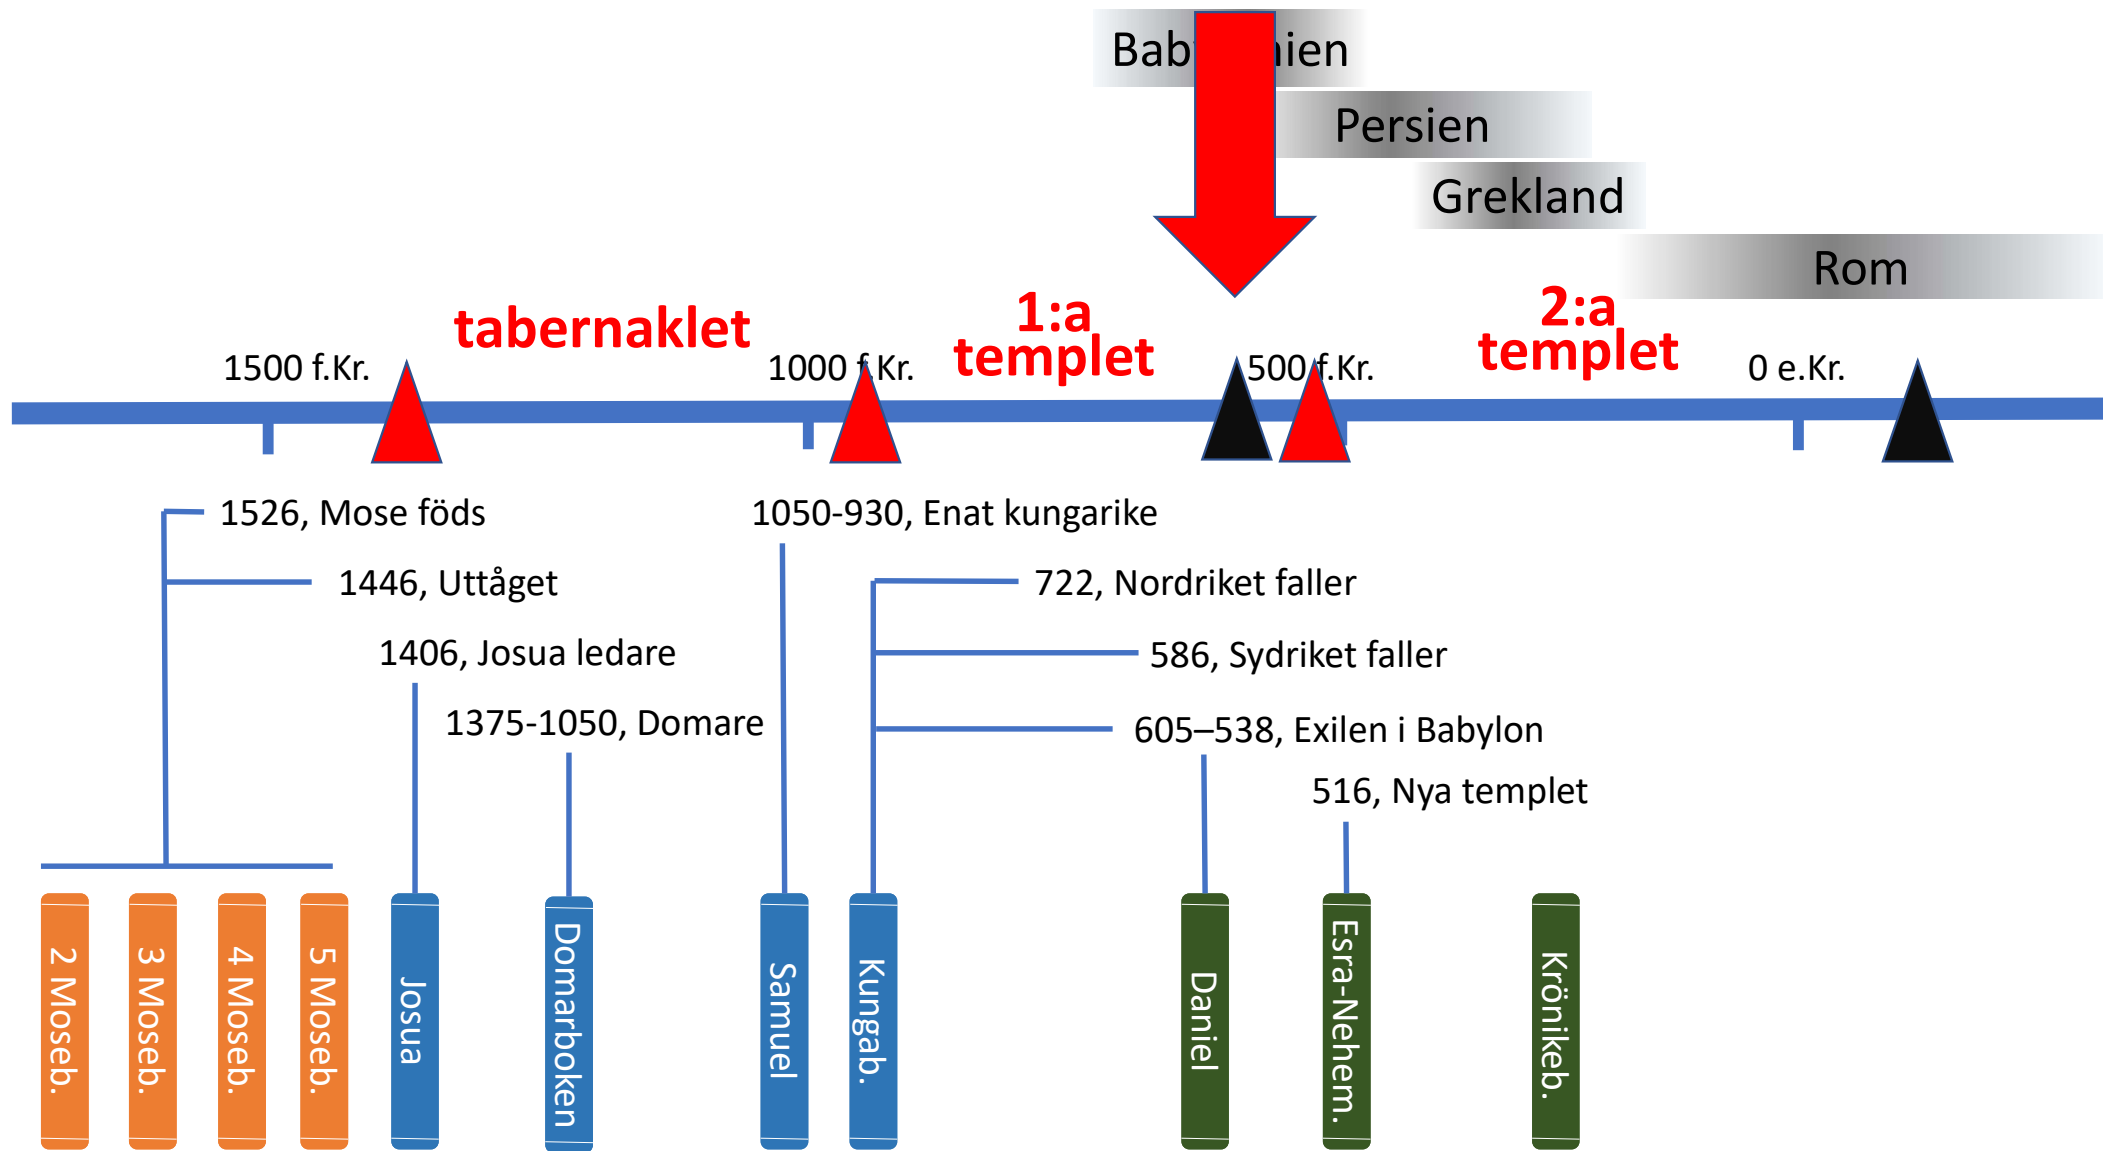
Bab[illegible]ien

Persien

Grekland

Rom

tabernaklet

1:a templet

2:a templet

1500 f.Kr.

1000 f.Kr.

500 f.Kr.

0 e.Kr.

1526, Mose föds

1446, Uttåget

1406, Josua ledare

1375-1050, Domare

1050-930, Enat kungarike

722, Nordriket faller

586, Sydriket faller

605–538, Exilen i Babylon

516, Nya templet

2 Moseb.

3 Moseb.

4 Moseb.

5 Moseb.

Josua

Domarboken

Samuel

Kungab.

Daniel

Esra-Nehem.

Krönikeb.